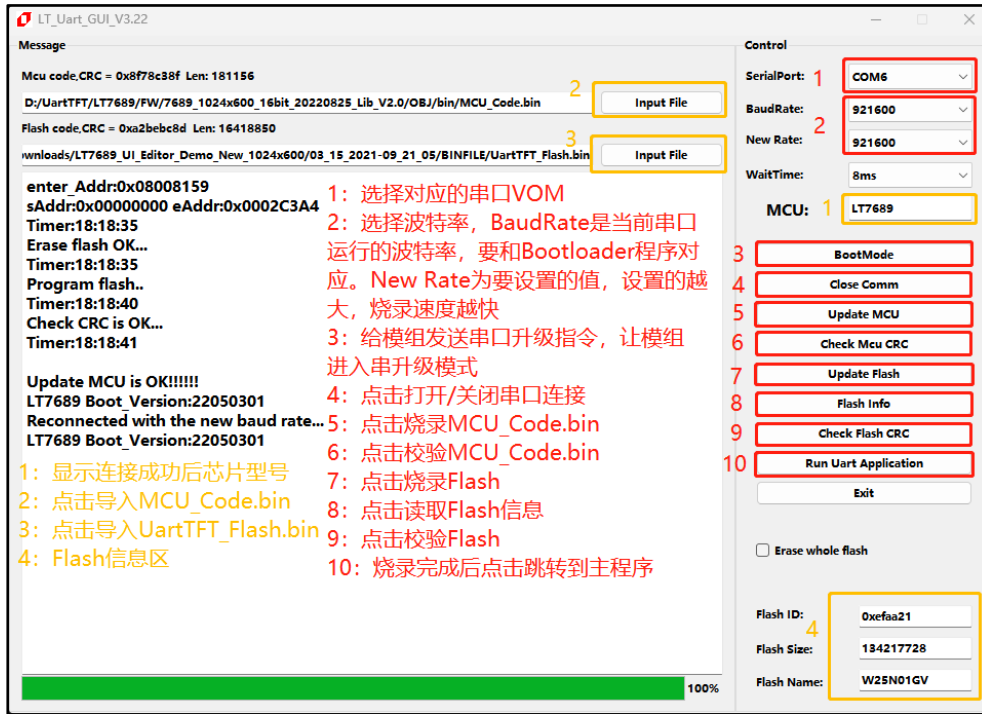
LT_Uart_GUI_V3.22

Message

Mcu code,CRC = 0x8f78c38f Len: 181156

D:/UartTFT/LT7689/FW/7689_1024x600_16bit_20220825_Lib_V2.0/OBJ/bin/MCU_Code.bin

2

Input File

Flash code,CRC = 0xa2bebc8d Len: 16418850

wnloads/LT7689_UI_Editor_Demo_New_1024x600/03_15_2021-09_21_05/BINFILE/UartTFT_Flash.bin

3

Input File

enter_Addr:0x08008159
sAddr:0x00000000 eAddr:0x0002C3A4
Timer:18:18:35
Erase flash OK...
Timer:18:18:35
Program flash..
Timer:18:18:40
Check CRC is OK...
Timer:18:18:41

Update MCU is OK!!!!!!
LT7689 Boot_Version:22050301
Reconnected with the new baud rate...
LT7689 Boot_Version:22050301

1：选择对应的串口VOM
2：选择波特率，BaudRate是当前串口运行的波特率，要和Bootloader程序对应。New Rate为要设置的值，设置的越大，烧录速度越快
3：给模组发送串口升级指令，让模组进入串升级模式
4：点击打开/关闭串口连接
5：点击烧录MCU_Code.bin
6：点击校验MCU_Code.bin
7：点击烧录Flash
8：点击读取Flash信息
9：点击校验Flash
10：烧录完成后点击跳转到主程序

1：显示连接成功后芯片型号
2：点击导入MCU_Code.bin
3：点击导入UartTFT_Flash.bin
4：Flash信息区

100%

Control

SerialPort: 1 COM6

BaudRate: 921600

2

New Rate: 921600

WaitTime: 8ms

MCU: 1 LT7689

3 BootMode
4 Close Comm
5 Update MCU
6 Check Mcu CRC
7 Update Flash
8 Flash Info
9 Check Flash CRC
10 Run Uart Application
Exit

Erase whole flash

Flash ID: 0xefaa21
4
Flash Size: 134217728
Flash Name: W25N01GV